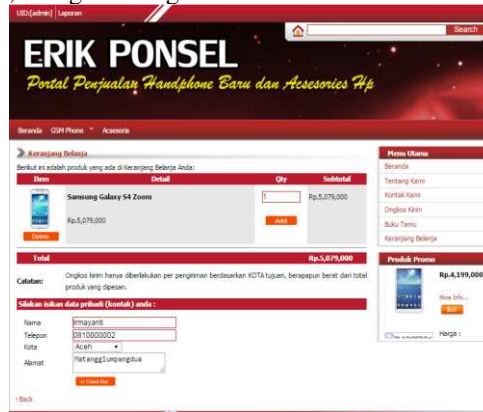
UID:[admin] | Laporan

Search

ERIK PONSEL
Portal Penjualan Handphone Baru dan Acesesories Hp

Beranda GSM Phone Acesoris

Keranjang Belanja

Berikut ini adalah produk yang ada di Keranjang Belanja Anda:

| Item | Detail | Qty | Subtotal |
|---|---|---|---|
| Delete | Samsung Galaxy S4 Zoom Rp.5,079,000 | 1 Add | Rp.5,079,000 |
| Total | | | Rp.5,079,000 |

Catatan: Ongkos kirim hanya diberlakukan per pengiriman berdasarkan KOTA tujuan, berapapun berat dari total produk yang dipesan.

Silakan isikan data pribadi (kontak) anda :

Nama Irmayanti
Telepon 0810000002
Kota Aceh
Alamat Matangglumpangdua

Check Out

Back

Menu Utama
Beranda
Tentang Kami
Kontak Kami
Ongkos Kirim
Buku Tamu
Keranjang Belanja

Produk Promo
Rp.4,199,000
More Info...
Beli
Harga :